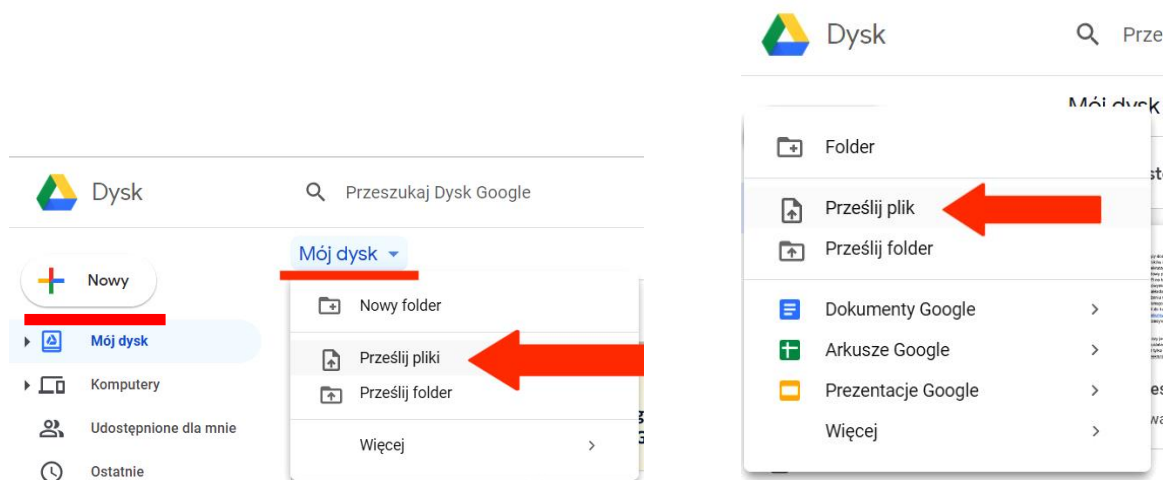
Dysk

Przeszukaj Dysk Google

Nowy

Mój dysk

Komputery

Udostępnione dla mnie

Ostatnie

Mój dysk

Nowy folder

Prześlij pliki

Prześlij folder

Więcej

Dysk

Prze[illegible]

Mój dysk

Folder

Prześlij plik

Prześlij folder

Dokumenty Google

Arkusze Google

Prezentacje Google

Więcej